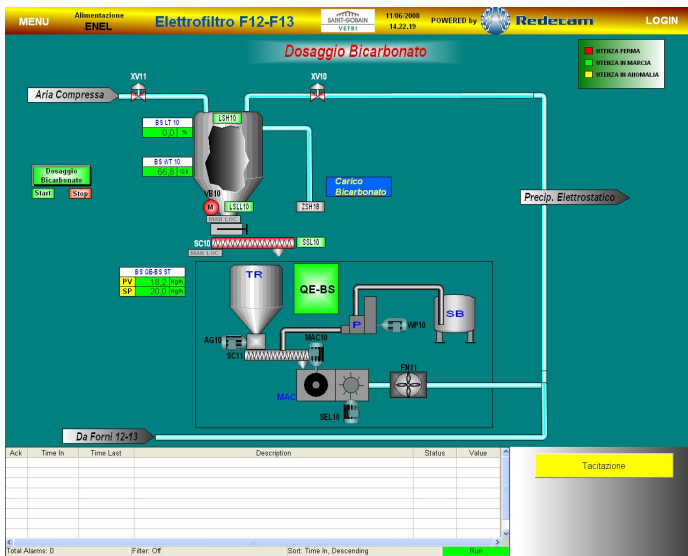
MENU
Alimentazione ENEL
Elettrofiltro F12-F13
SAINT-GOBAIN VETRI
11/06/2008 14.22.19
POWERED by
Redecam
LOGIN

Dosaggio Bicarbonato

UTENZA FERMA
UTENZA IN MARCIA
UTENZA IN ANOMALIA

XV11
Aria Compressa
XV10
BS LT 10
0.0 %
LSH10
BS WT 10
66.8 Qt
Dosaggio Bicarbonato
Start
Stop
Carico Bicarbonato
Precip. Elettrostatico
VB10
M
LSL10
MAN LOC
ISH18
SC10
SSL10
MAN LOC
BS QE-BS ST
PV 18.2 Kg/h
SP 20.0 Kg/h
TR
QE-BS
P
WP10
SB
AG10
SC11
MAC10
FN11
MAC
SEL10
Da Forni 12-13

| Ack | Time In | Time Last | Description | Status | Value |
|---|---|---|---|---|---|

Tacitazione

Total Alarms: 0
Filter: Off
Sort: Time In, Descending
Run